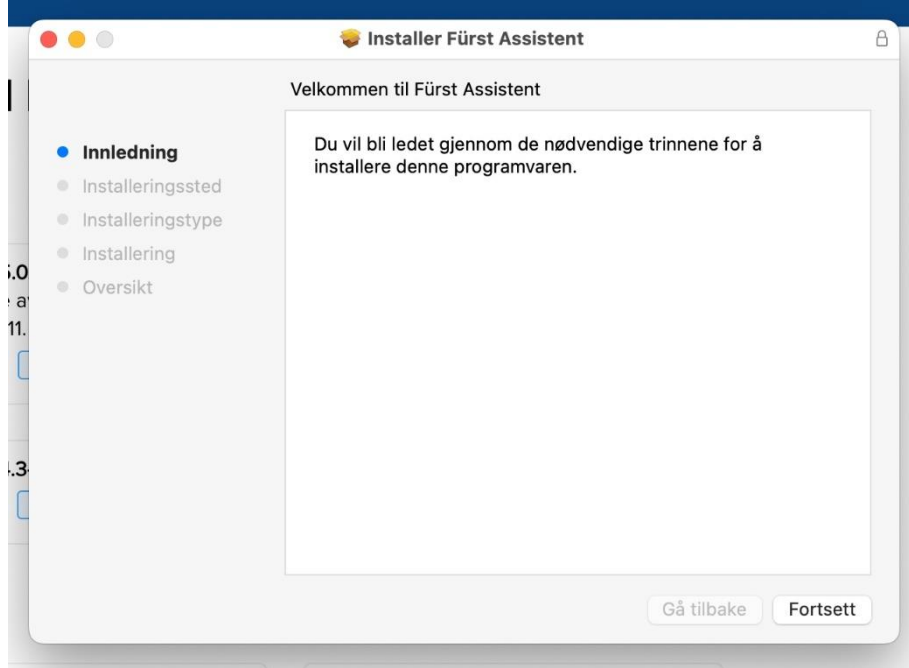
Installer Fürst Assistent

Velkommen til Fürst Assistent

Innledning
Installeringssted
Installeringstype
Installering
Oversikt

Du vil bli ledet gjennom de nødvendige trinnene for å installere denne programvaren.

Gå tilbake
Fortsett